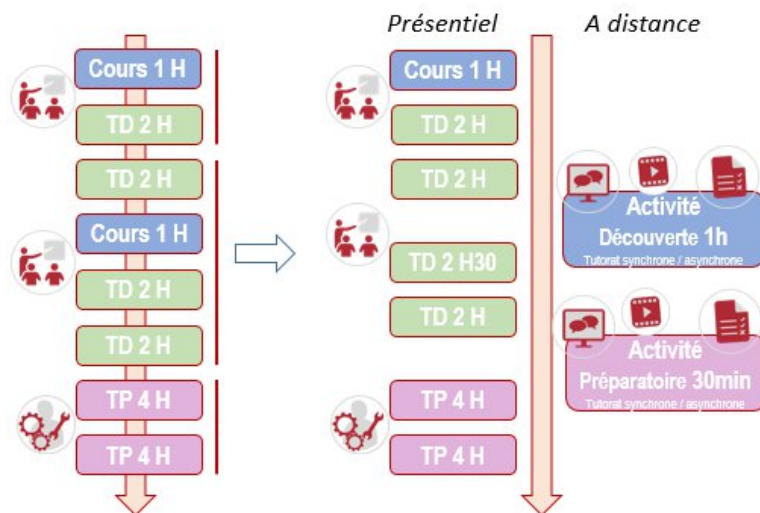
Présentiel

A distance

Cours 1 H

TD 2 H

TD 2 H

Cours 1 H

TD 2 H

TD 2 H

TP 4 H

TP 4 H

Cours 1 H

TD 2 H

TD 2 H

TD 2 H30

TD 2 H

TP 4 H

TP 4 H

Activité
Découverte 1h
Tutorat synchrone / asynchrone

Activité
Préparatoire 30min
Tutorat synchrone / asynchrone